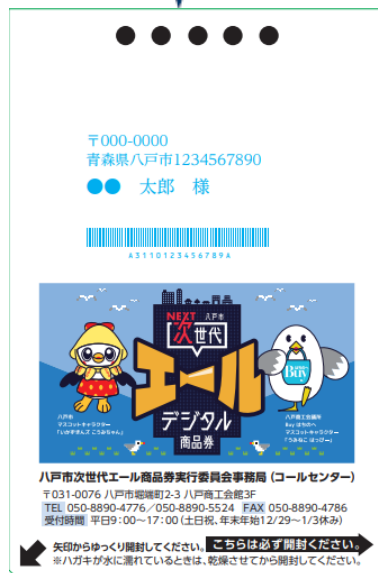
〒000-0000
青森県八戸市1234567890
●● 太郎 様

A3110123456789A

NEXT 八戸市
次世代
エール
デジタル
商品券

八戸市マスコットキャラクター「いかずきんず こうみちゃん」

八戸商工会議所 Buy はちのへ マスコットキャラクター「うみねこ はっぴー」

Buy

八戸市次世代エール商品券実行委員会事務局（コールセンター）
〒031-0076 八戸市堀端町2-3 八戸商工会館3F
TEL 050-8890-4776／050-8890-5524 FAX 050-8890-4786
受付時間 平日9:00～17:00（土日祝、年末年始12/29～1/3休み）

矢印からゆっくり開封してください。 こちらは必ず開封ください。
※ハガキが水に濡れているときは、乾燥させてから開封してください。